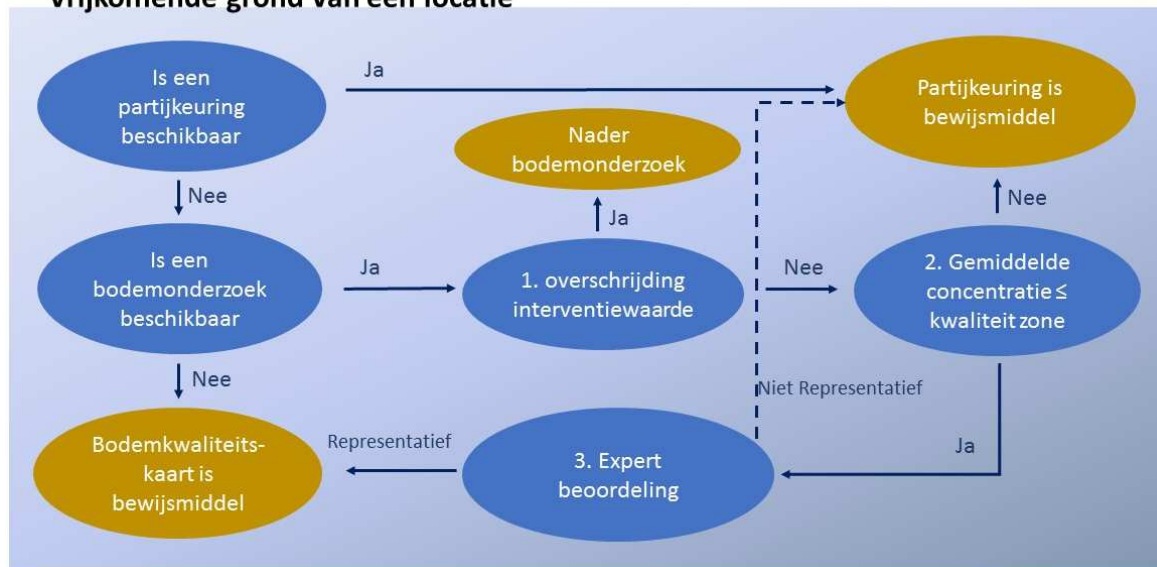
Vrijkomende grond van een locatie

Is een partijkeuring beschikbaar

Ja

Partijkeuring is bewijsmiddel

Nader bodemonderzoek

Nee

Ja

Nee

Is een bodemonderzoek beschikbaar

Ja

1. overschrijding interventiewaarde

Nee

2. Gemiddelde concentratie ≤ kwaliteit zone

Nee

Niet Representatief

Bodemkwaliteitskaart is bewijsmiddel

Representatief

3. Expert beoordeling

Ja